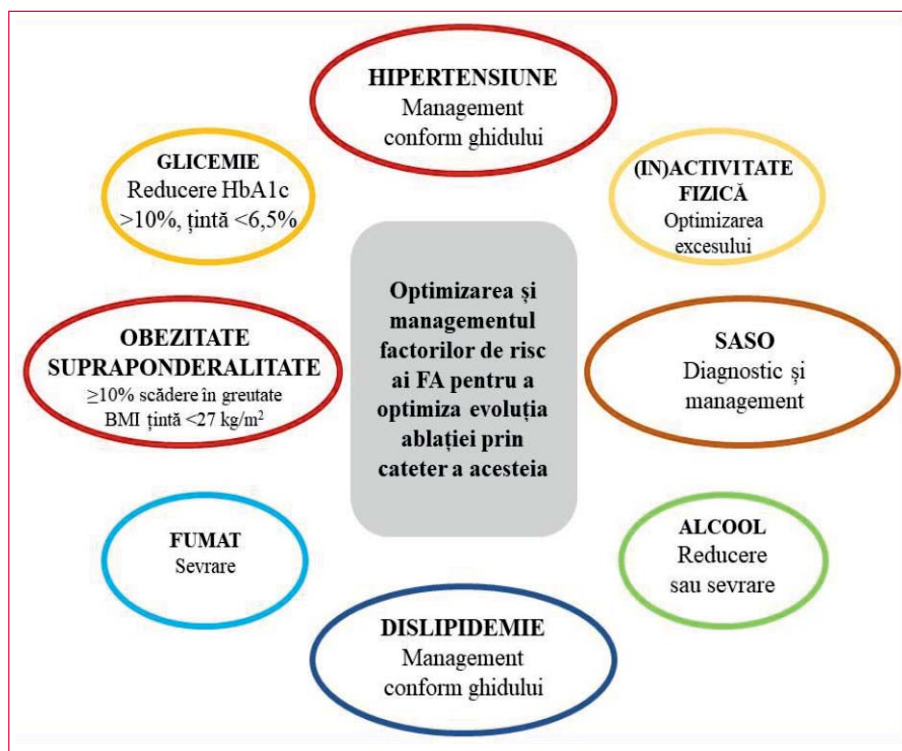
HIPERTENSIUNE
Management conform ghidului

GLICEMIE
Reducere HbA1c >10%, țintă <6,5%

(IN)ACTIVITATE FIZICĂ
Optimizarea excesului

Optimizarea și managementul factorilor de risc ai FA pentru a optimiza evoluția ablației prin cateter a acesteia

OBEZITATE SUPRAPONDERALITATE
≥10% scădere în greutate
BMI țintă <27 kg/m$^2$

SASO
Diagnostic și management

FUMAT
Sevrare

ALCOOL
Reducere sau sevrare

DISLIPIDEMIE
Management conform ghidului